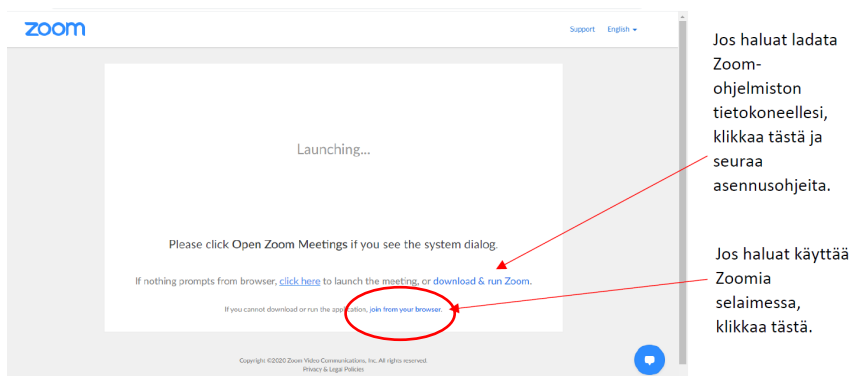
zoom

Support English

Launching...

Please click Open Zoom Meetings if you see the system dialog.

If nothing prompts from browser, click here to launch the meeting, or download & run Zoom.

If you cannot download or run the application, join from your browser.

Copyright ©2020 Zoom Video Communications, Inc. All rights reserved.
Privacy & Legal Policies

Jos haluat ladata Zoom-ohjelmiston tietokoneellesi, klikkaa tästä ja seuraa asennusohjeita.

Jos haluat käyttää Zoomia selaimessa, klikkaa tästä.